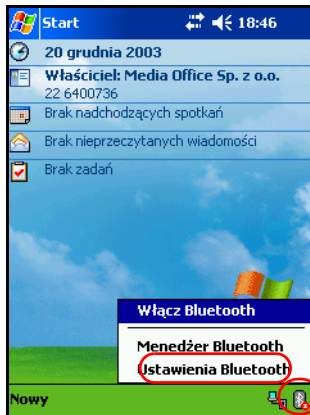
Start 18:46

20 grudnia 2003

Właściciel: Media Office Sp. z o.o.
22 6400736

Brak nadchodzących spotkań

Brak nieprzeczytanych wiadomości

Brak zadań

Włącz Bluetooth

Menedżer Bluetooth
Ustawienia Bluetooth

Nowy